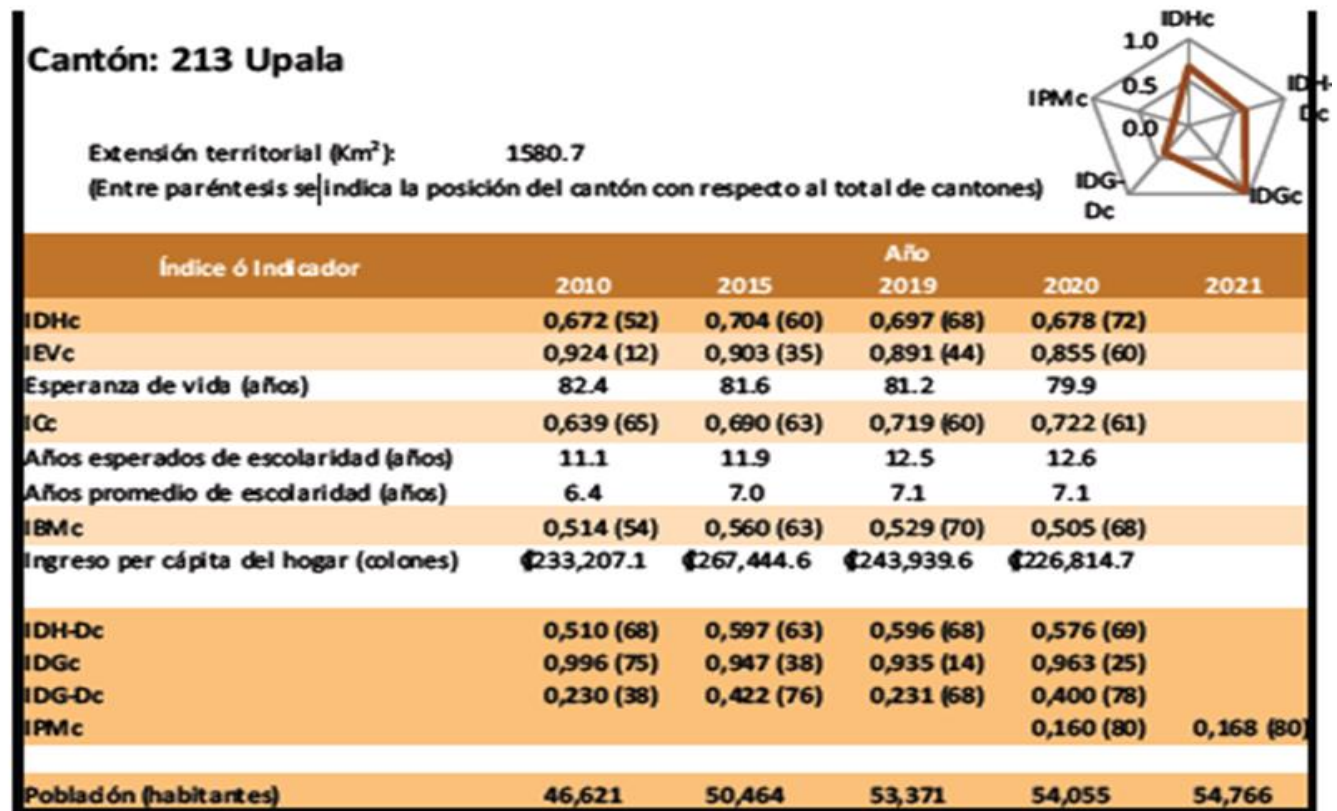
Cantón: 213 Upala

Extensión territorial (Km$^2$): 1580.7

(Entre paréntesis se indica la posición del cantón con respecto al total de cantones)

IDHc
1.0
0.5
0.0
IDH-Dc
IDGc
IDG-Dc
IPMc

| Índice ó Indicador | Año 2010 | 2015 | 2019 | 2020 | 2021 |
|---|---|---|---|---|---|
| IDHc | 0,672 (52) | 0,704 (60) | 0,697 (68) | 0,678 (72) | |
| IEVc | 0,924 (12) | 0,903 (35) | 0,891 (44) | 0,855 (60) | |
| Esperanza de vida (años) | 82.4 | 81.6 | 81.2 | 79.9 | |
| ICc | 0,639 (65) | 0,690 (63) | 0,719 (60) | 0,722 (61) | |
| Años esperados de escolaridad (años) | 11.1 | 11.9 | 12.5 | 12.6 | |
| Años promedio de escolaridad (años) | 6.4 | 7.0 | 7.1 | 7.1 | |
| IBMc | 0,514 (54) | 0,560 (63) | 0,529 (70) | 0,505 (68) | |
| Ingreso per cápita del hogar (colones) | ₡233,207.1 | ₡267,444.6 | ₡243,939.6 | ₡226,814.7 | |
| | | | | | |
| IDH-Dc | 0,510 (68) | 0,597 (63) | 0,596 (68) | 0,576 (69) | |
| IDGc | 0,996 (75) | 0,947 (38) | 0,935 (14) | 0,963 (25) | |
| IDG-Dc | 0,230 (38) | 0,422 (76) | 0,231 (68) | 0,400 (78) | |
| IPMc | | | | 0,160 (80) | 0,168 (80) |
| | | | | | |
| Población (habitantes) | 46,621 | 50,464 | 53,371 | 54,055 | 54,766 |